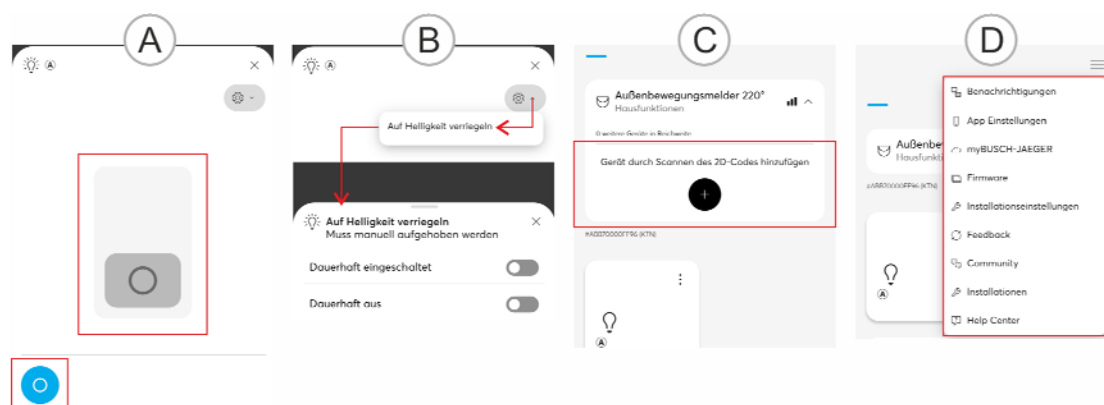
A

B

Auf Helligkeit verriegeln

Auf Helligkeit verriegeln
Muss manuell aufgehoben werden

Dauerhaft eingeschaltet

Dauerhaft aus

C

Außenbewegungsmelder 220°
Hausfunktionen

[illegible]

Gerät durch Scannen des 2D-Codes hinzufügen

#A00700000FF96 (KTN)

D

Außenb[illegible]
Hausfunkt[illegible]

#A00700000FF96 (KTN)

Benachrichtigungen

App Einstellungen

myBUSCH-JAEGER

Firmware

Installationseinstellungen

Feedback

Community

Installationen

Help Center